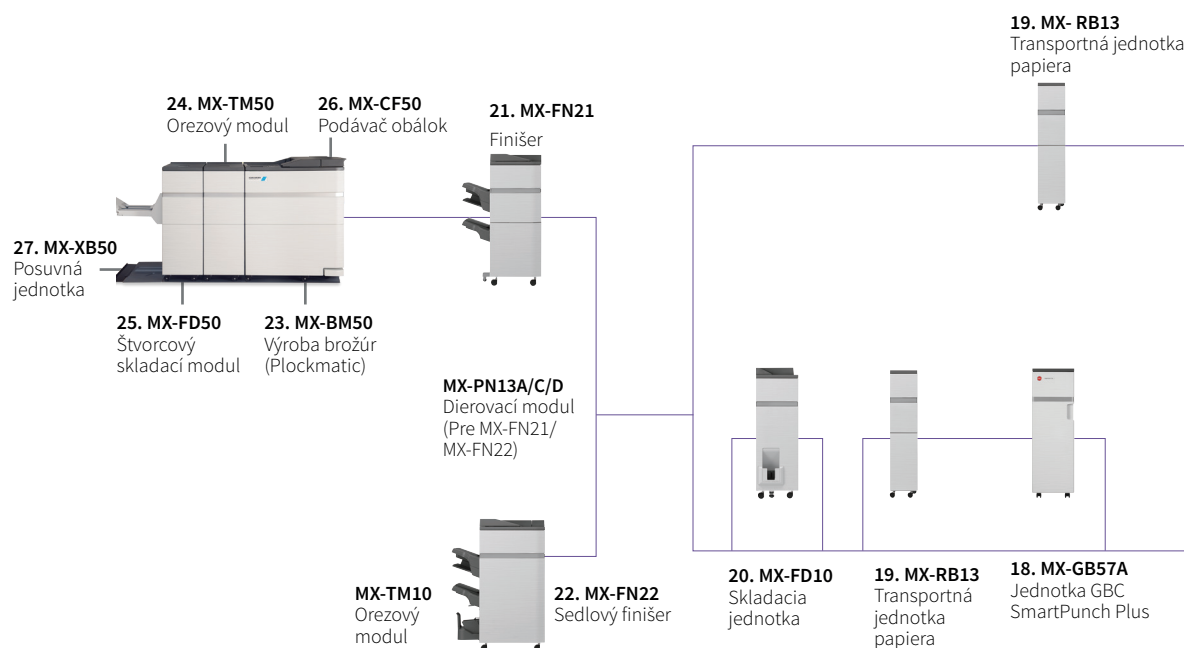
19. MX- RB13
Transportná jednotka papiera

24. MX-TM50
Orezový modul

26. MX-CF50
Podávač obálok

21. MX-FN21
Finišer

27. MX-XB50
Posuvná jednotka

25. MX-FD50
Štvorcový skladací modul

23. MX-BM50
Výroba brožúr (Plockmatic)

MX-PN13A/C/D
Dierovací modul (Pre MX-FN21/ MX-FN22)

MX-TM10
Orezový modul

22. MX-FN22
Sedlový finišer

20. MX-FD10
Skladacia jednotka

19. MX-RB13
Transportná jednotka papiera

18. MX-GB57A
Jednotka GBC SmartPunch Plus